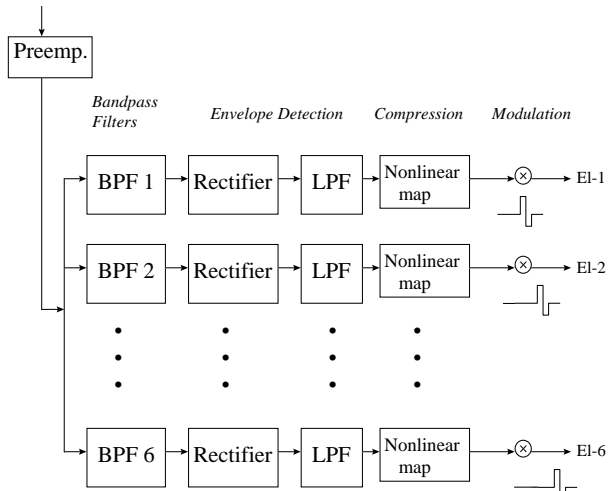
Preemp.

Bandpass Filters

Envelope Detection

Compression

Modulation

BPF 1

Rectifier

LPF

Nonlinear map

$\otimes$

El-1

BPF 2

Rectifier

LPF

Nonlinear map

$\otimes$

El-2

BPF 6

Rectifier

LPF

Nonlinear map

$\otimes$

El-6